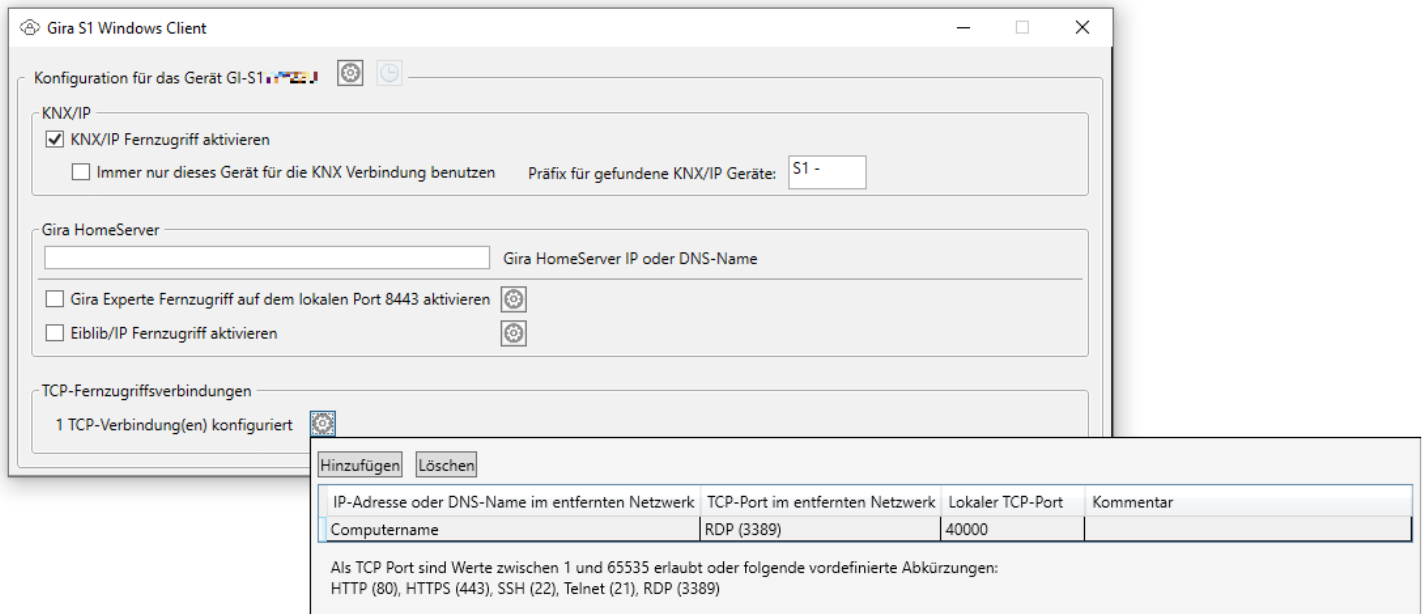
Gira S1 Windows Client

Konfiguration für das Gerät GI-S1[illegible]

KNX/IP

KNX/IP Fernzugriff aktivieren

Immer nur dieses Gerät für die KNX Verbindung benutzen

Präfix für gefundene KNX/IP Geräte: S1 -

Gira HomeServer

Gira HomeServer IP oder DNS-Name

Gira Experte Fernzugriff auf dem lokalen Port 8443 aktivieren

Eiblib/IP Fernzugriff aktivieren

TCP-Fernzugriffsverbindungen

1 TCP-Verbindung(en) konfiguriert

Hinzufügen Löschen

| IP-Adresse oder DNS-Name im entfernten Netzwerk | TCP-Port im entfernten Netzwerk | Lokaler TCP-Port | Kommentar |
|---|---|---|---|
| Computername | RDP (3389) | 40000 | |

Als TCP Port sind Werte zwischen 1 und 65535 erlaubt oder folgende vordefinierte Abkürzungen: HTTP (80), HTTPS (443), SSH (22), Telnet (21), RDP (3389)